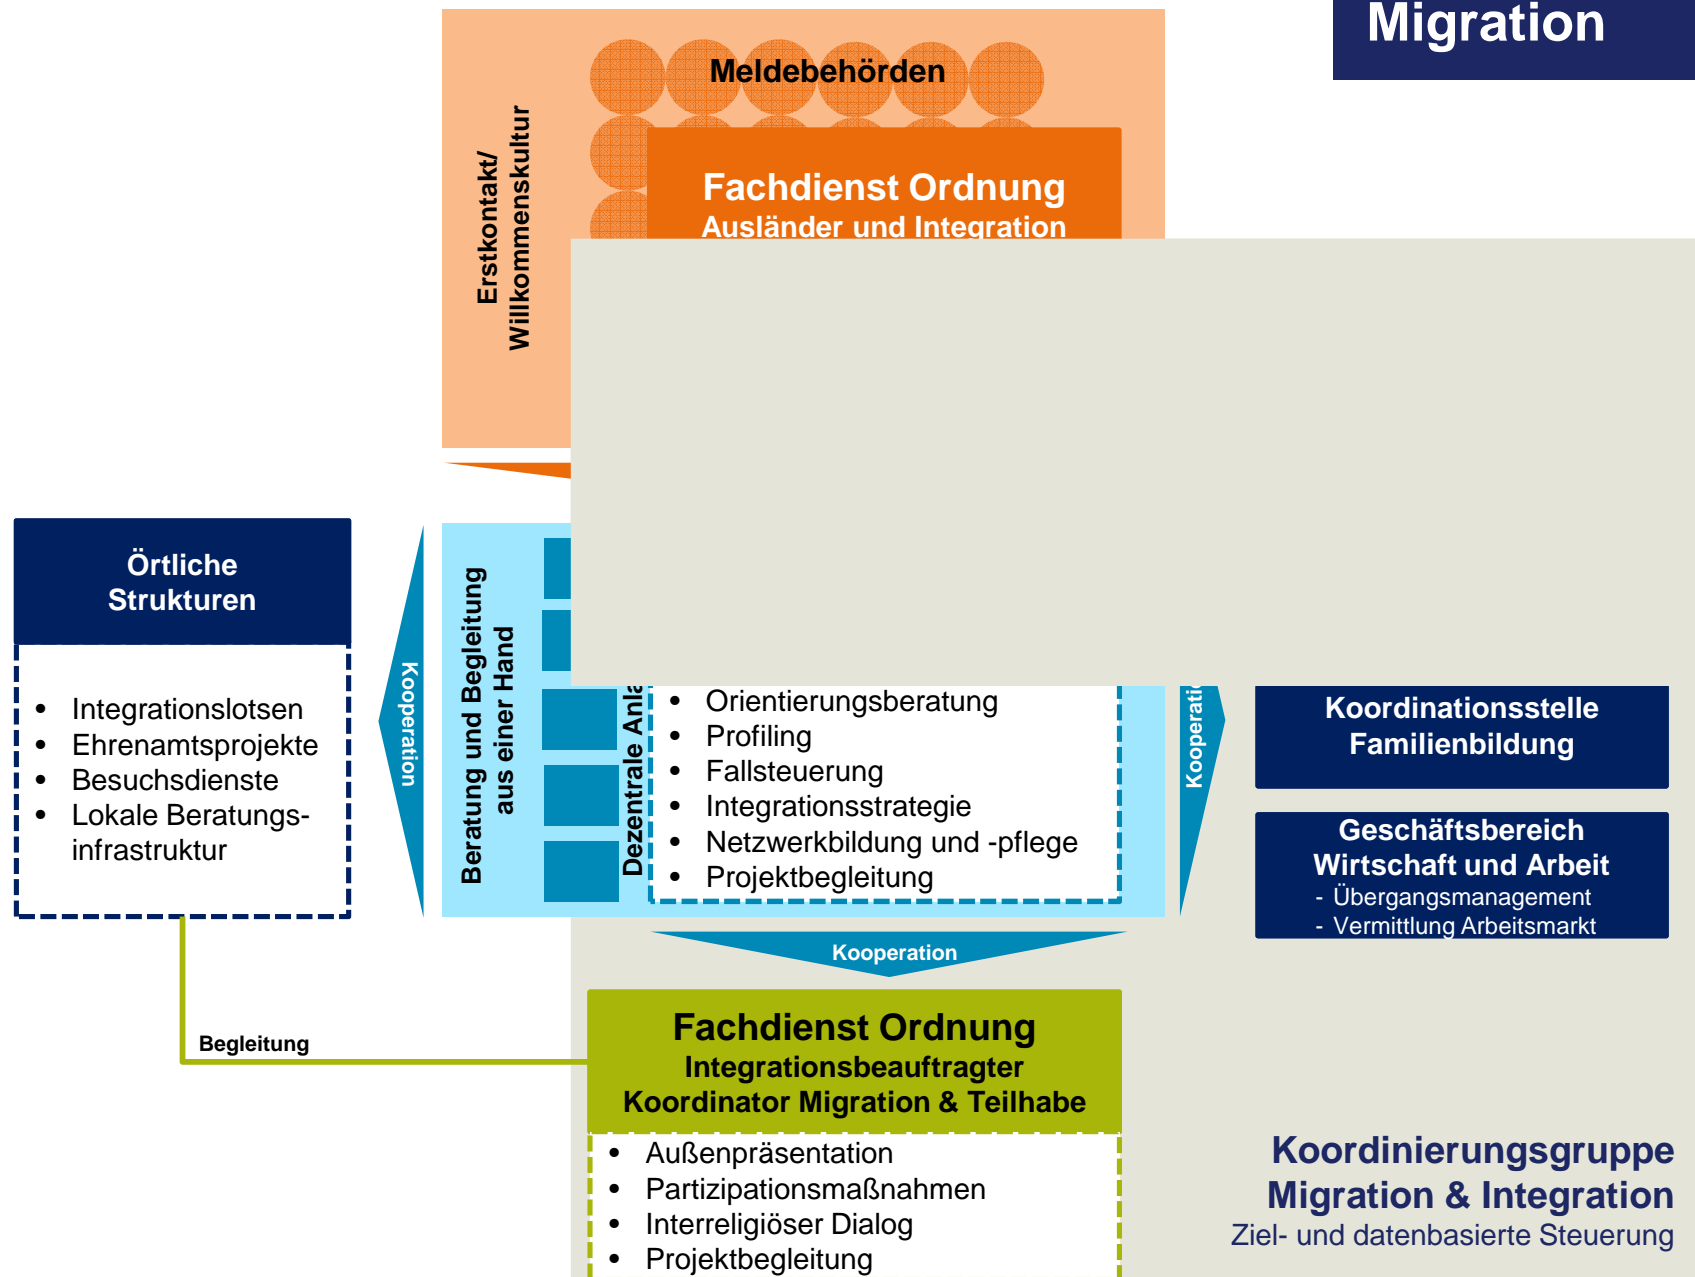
Migration

Meldebehörden

Fachdienst Ordnung
Ausländer und Integration

Erstkontakt/
Willkommenskultur

Örtliche Strukturen

- Integrationslotsen
- Ehrenamtsprojekte
- Besuchsdienste
- Lokale Beratungsinfrastruktur

Kooperation

Beratung und Begleitung aus einer Hand

Dezentrale Anla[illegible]

- Orientierungsberatung
- Profiling
- Fallsteuerung
- Integrationsstrategie
- Netzwerkbildung und -pflege
- Projektbegleitung

Kooperati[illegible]

Koordinationsstelle Familienbildung

Geschäftsbereich Wirtschaft und Arbeit
- Übergangsmanagement
- Vermittlung Arbeitsmarkt

Kooperation

Begleitung

Fachdienst Ordnung
Integrationsbeauftragter
Koordinator Migration & Teilhabe

- Außenpräsentation
- Partizipationsmaßnahmen
- Interreligiöser Dialog
- Projektbegleitung

Koordinierungsgruppe
Migration & Integration
Ziel- und datenbasierte Steuerung